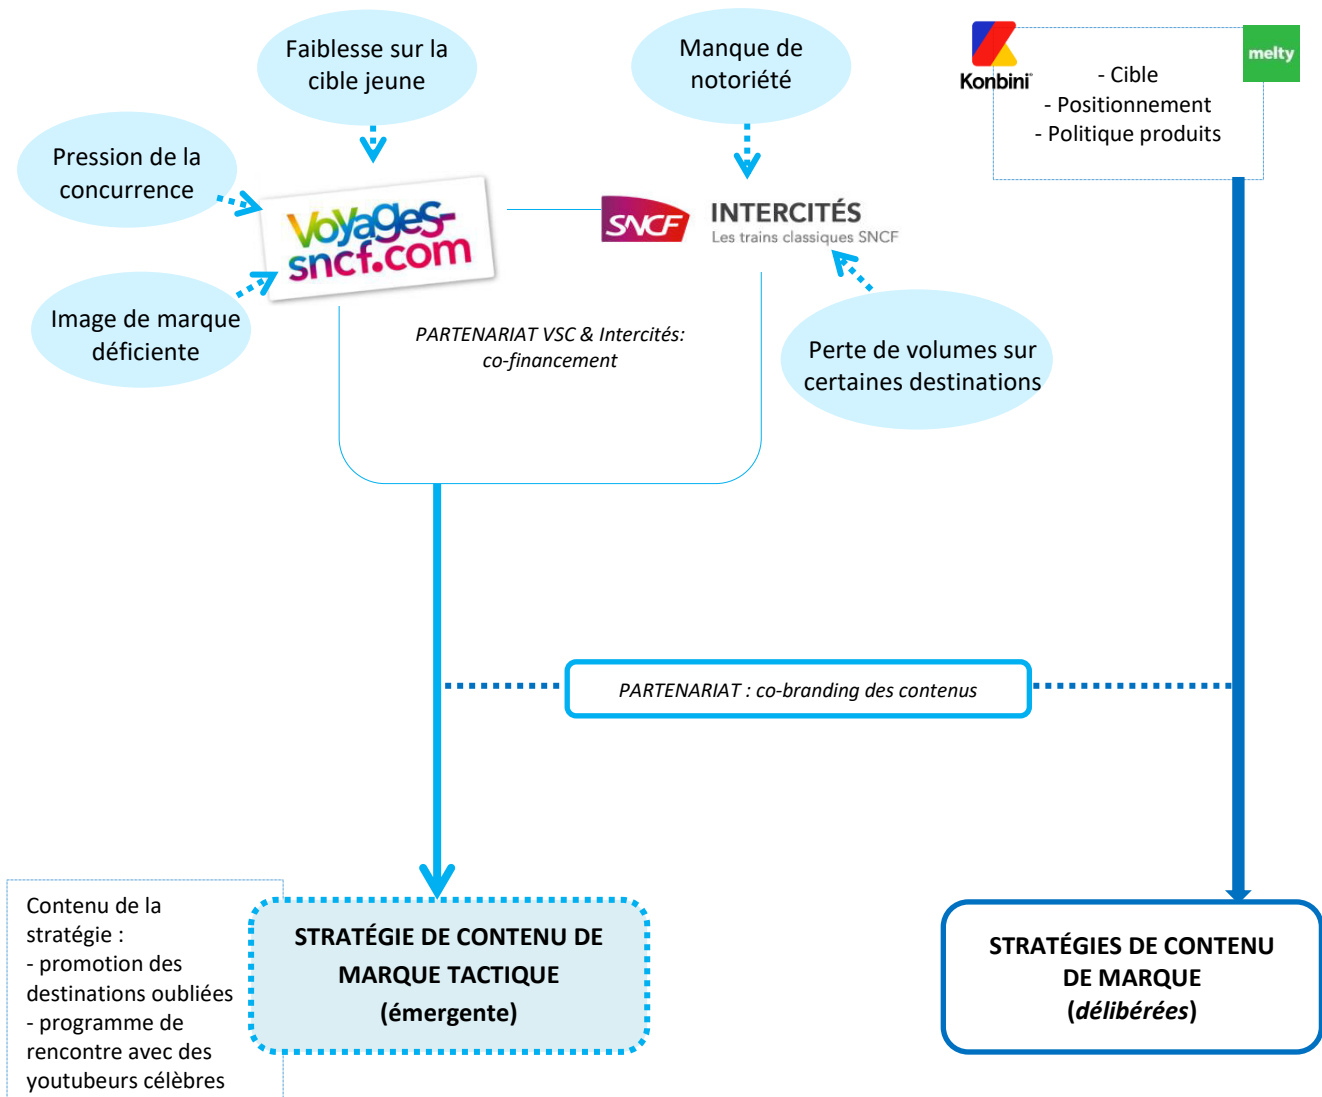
Faiblesse sur la cible jeune

Manque de notoriété

Konbini

melty

- Cible
- Positionnement
- Politique produits

Pression de la concurrence

Voyages-sncf.com

SNCF

INTERCITÉS
Les trains classiques SNCF

Image de marque déficiente

PARTENARIAT VSC & Intercités: co-financement

Perte de volumes sur certaines destinations

PARTENARIAT : co-branding des contenus

Contenu de la stratégie :
- promotion des destinations oubliées
- programme de rencontre avec des youtubeurs célèbres

STRATÉGIE DE CONTENU DE MARQUE TACTIQUE (émergente)

STRATÉGIES DE CONTENU DE MARQUE (délibérées)